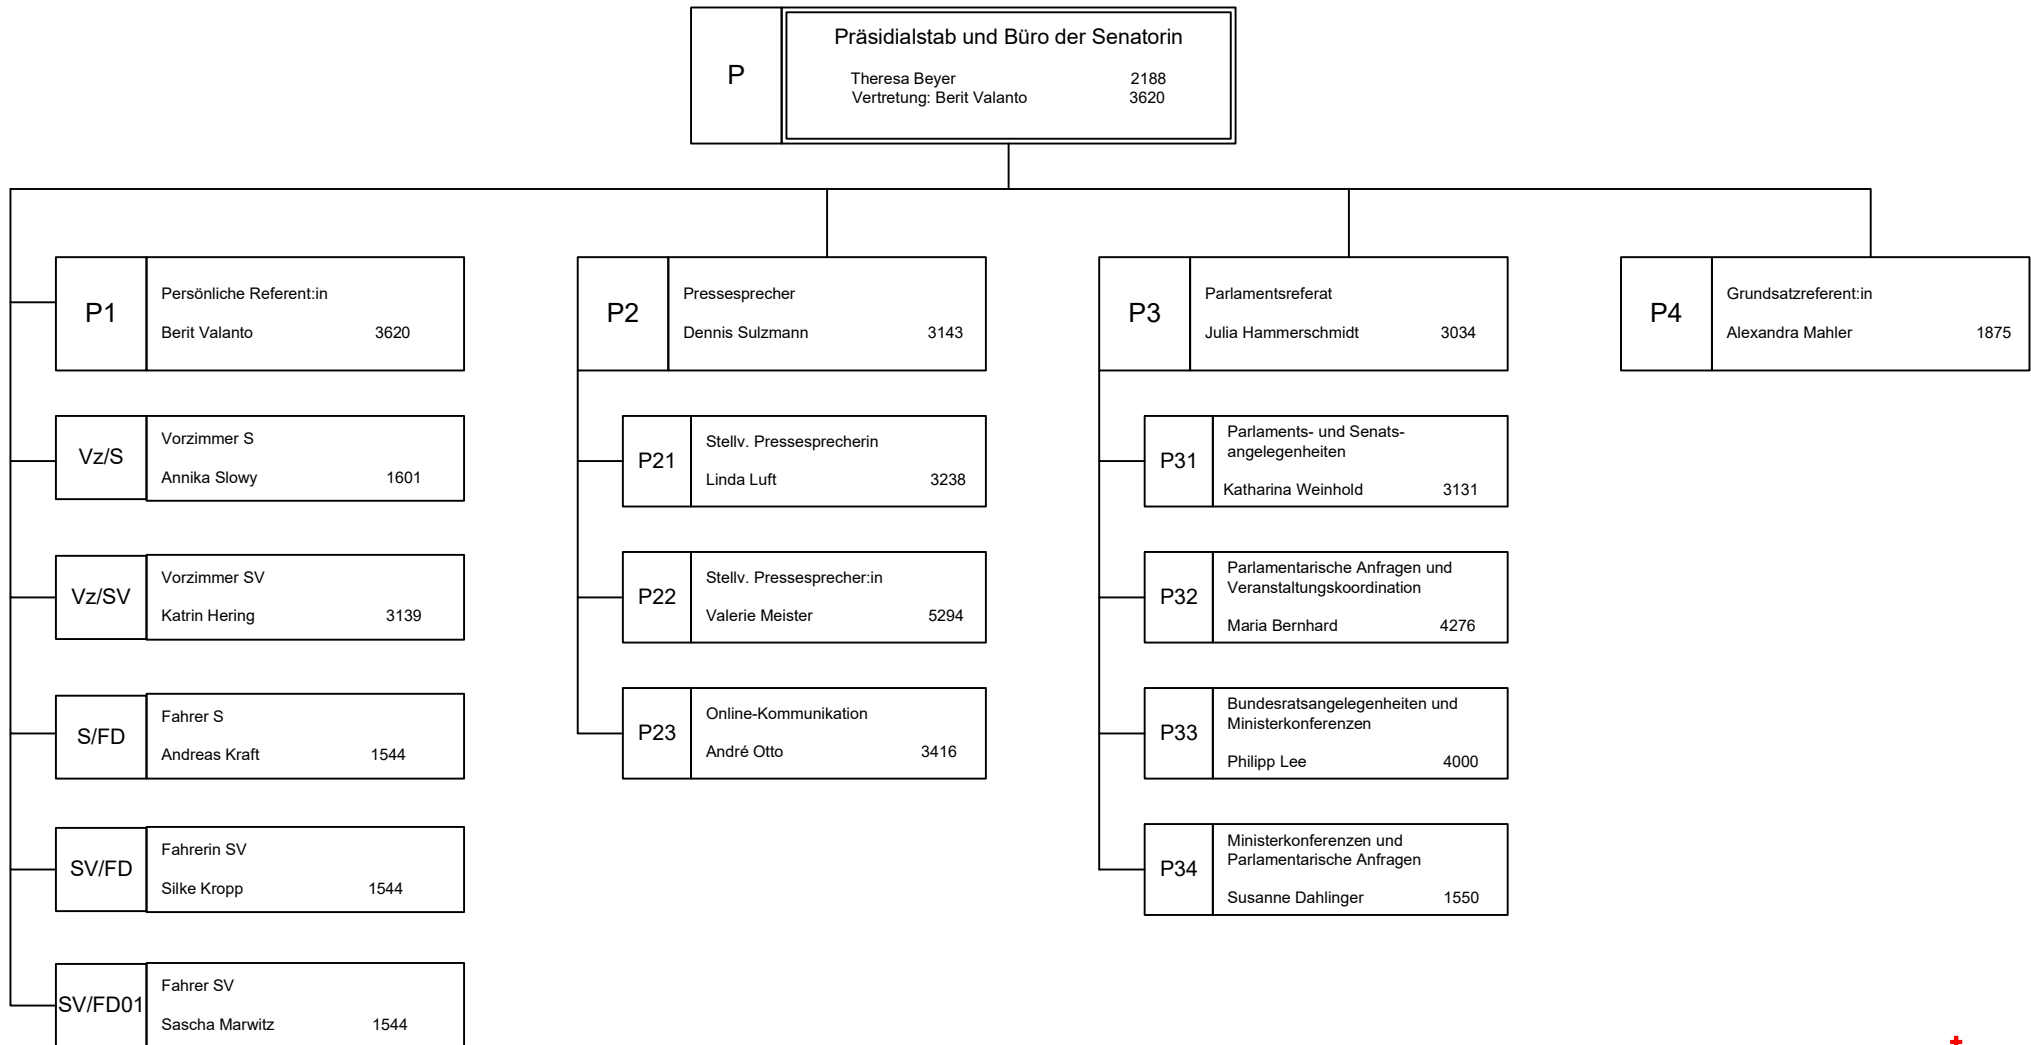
P
Präsidialstab und Büro der Senatorin
Theresa Beyer 2188
Vertretung: Berit Valanto 3620

P1
Persönliche Referent:in
Berit Valanto 3620

Vz/S
Vorzimmer S
Annika Slowy 1601

Vz/SV
Vorzimmer SV
Katrin Hering 3139

S/FD
Fahrer S
Andreas Kraft 1544

SV/FD
Fahrerin SV
Silke Kropp 1544

SV/FD01
Fahrer SV
Sascha Marwitz 1544

P2
Pressesprecher
Dennis Sulzmann 3143

P21
Stellv. Pressesprecherin
Linda Luft 3238

P22
Stellv. Pressesprecher:in
Valerie Meister 5294

P23
Online-Kommunikation
André Otto 3416

P3
Parlamentsreferat
Julia Hammerschmidt 3034

P31
Parlaments- und Senatsangelegenheiten
Katharina Weinhold 3131

P32
Parlamentarische Anfragen und Veranstaltungskoordination
Maria Bernhard 4276

P33
Bundesratsangelegenheiten und Ministerkonferenzen
Philipp Lee 4000

P34
Ministerkonferenzen und Parlamentarische Anfragen
Susanne Dahlinger 1550

P4
Grundsatzreferent:in
Alexandra Mahler 1875